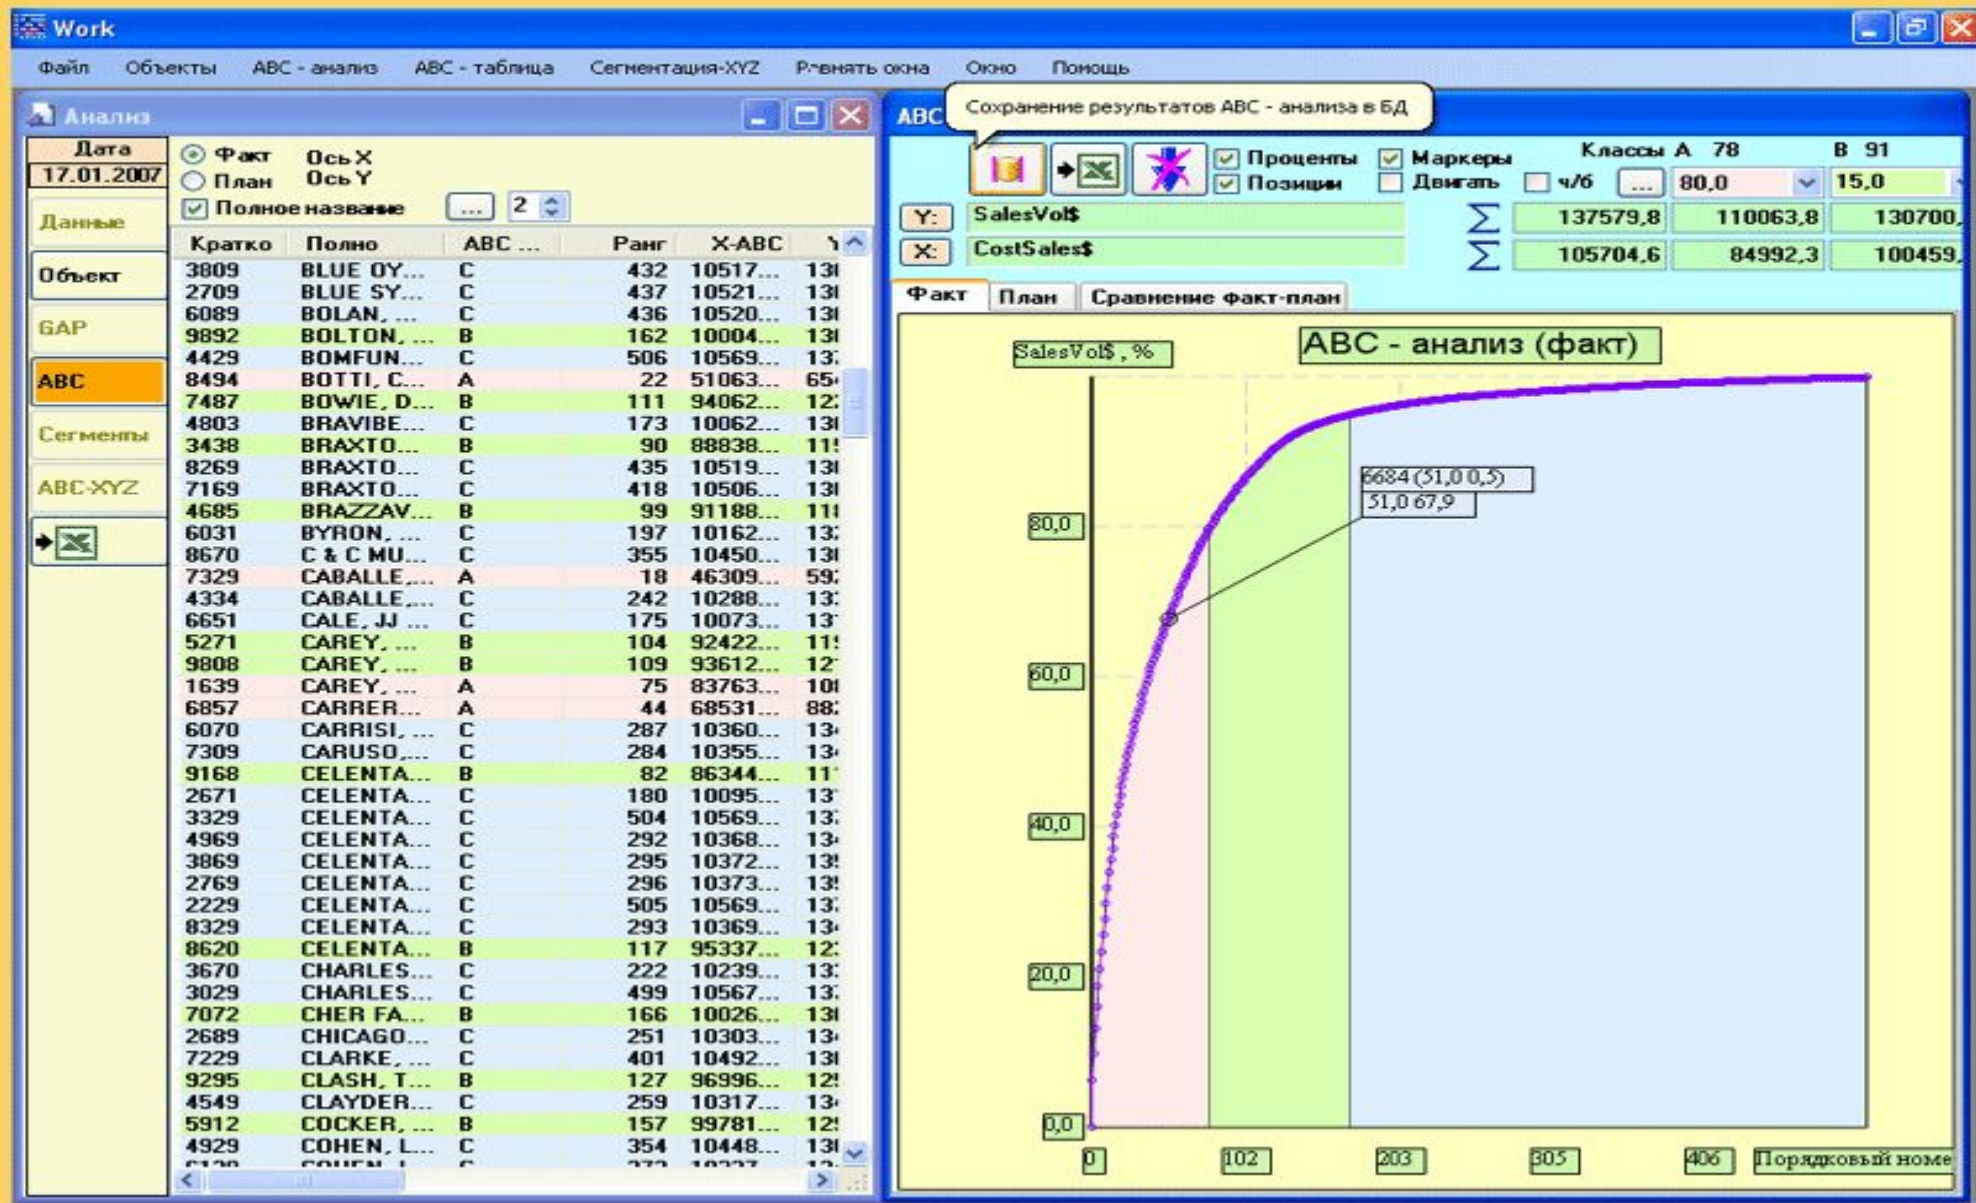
Work

Файл Объекты ABC - анализ ABC - таблица Сегментация-XYZ Ровнять окна Окно Помощь

Анализ

Дата
17.01.2007

Данные
Объект
GAP
ABC
Сегменты
ABC-XYZ

Факт Ось X
План Ось Y
Полное название ... 2

| Кратко | Полно | ABC ... | Ранг | X-ABC | Y |
|---|---|---|---|---|---|
| 3809 | BLUE OY... | C | 432 | 10517... | 13 |
| 2709 | BLUE SY... | C | 437 | 10521... | 13 |
| 6089 | BOLAN, ... | C | 436 | 10520... | 13 |
| 9892 | BOLTON, ... | B | 162 | 10004... | 13 |
| 4429 | BOMFUN... | C | 506 | 10569... | 13 |
| 8494 | BOTTI, C... | A | 22 | 51063... | 65 |
| 7487 | BOWIE, D... | B | 111 | 94062... | 12 |
| 4803 | BRAVIBE... | C | 173 | 10062... | 13 |
| 3438 | BRAXTO... | B | 90 | 88838... | 11 |
| 8269 | BRAXTO... | C | 435 | 10519... | 13 |
| 7169 | BRAXTO... | C | 418 | 10506... | 13 |
| 4685 | BRAZZAV... | B | 99 | 91188... | 11 |
| 6031 | BYRON, ... | C | 197 | 10162... | 13 |
| 8670 | C & C MU... | C | 355 | 10450... | 13 |
| 7329 | CABALLE,... | A | 18 | 46309... | 59 |
| 4334 | CABALLE,... | C | 242 | 10288... | 13 |
| 6651 | CALE, JJ ... | C | 175 | 10073... | 13 |
| 5271 | CAREY, ... | B | 104 | 92422... | 11 |
| 9808 | CAREY, ... | B | 109 | 93612... | 12 |
| 1639 | CAREY, ... | A | 75 | 83763... | 10 |
| 6857 | CARRER... | A | 44 | 68531... | 88 |
| 6070 | CARRISI, ... | C | 287 | 10360... | 13 |
| 7309 | CARUSO,... | C | 284 | 10355... | 13 |
| 9168 | CELENTA... | B | 82 | 86344... | 11 |
| 2671 | CELENTA... | C | 180 | 10095... | 13 |
| 3329 | CELENTA... | C | 504 | 10569... | 13 |
| 4969 | CELENTA... | C | 292 | 10368... | 13 |
| 3869 | CELENTA... | C | 295 | 10372... | 13 |
| 2769 | CELENTA... | C | 296 | 10373... | 13 |
| 2229 | CELENTA... | C | 505 | 10569... | 13 |
| 8329 | CELENTA... | C | 293 | 10369... | 13 |
| 8620 | CELENTA... | B | 117 | 95337... | 12 |
| 3670 | CHARLES... | C | 222 | 10239... | 13 |
| 3029 | CHARLES... | C | 499 | 10567... | 13 |
| 7072 | CHER FA... | B | 166 | 10026... | 13 |
| 2689 | CHICAGO... | C | 251 | 10303... | 13 |
| 7229 | CLARKE, ... | C | 401 | 10492... | 13 |
| 9295 | CLASH, T... | B | 127 | 96996... | 12 |
| 4549 | CLAYDER... | C | 259 | 10317... | 13 |
| 5912 | COCKER, ... | B | 157 | 99781... | 12 |
| 4929 | COHEN, L... | C | 354 | 10448... | 13 |

ABC

Сохранение результатов ABC - анализа в БД

Проценты Маркеры Классы A 78 B 91
Позиции Двигать ч/б ... 80,0 15,0

Y: SalesVol$ 137579,8 110063,8 130700,
X: CostSales$ 105704,6 84992,3 100459,

Факт План Сравнение факт-план

ABC - анализ (факт)

SalesVol$ , %

6684 (51,0 0,5)
51,0 67,9

80,0
60,0
40,0
20,0
0,0

0 102 203 305 406 Порядковый номе